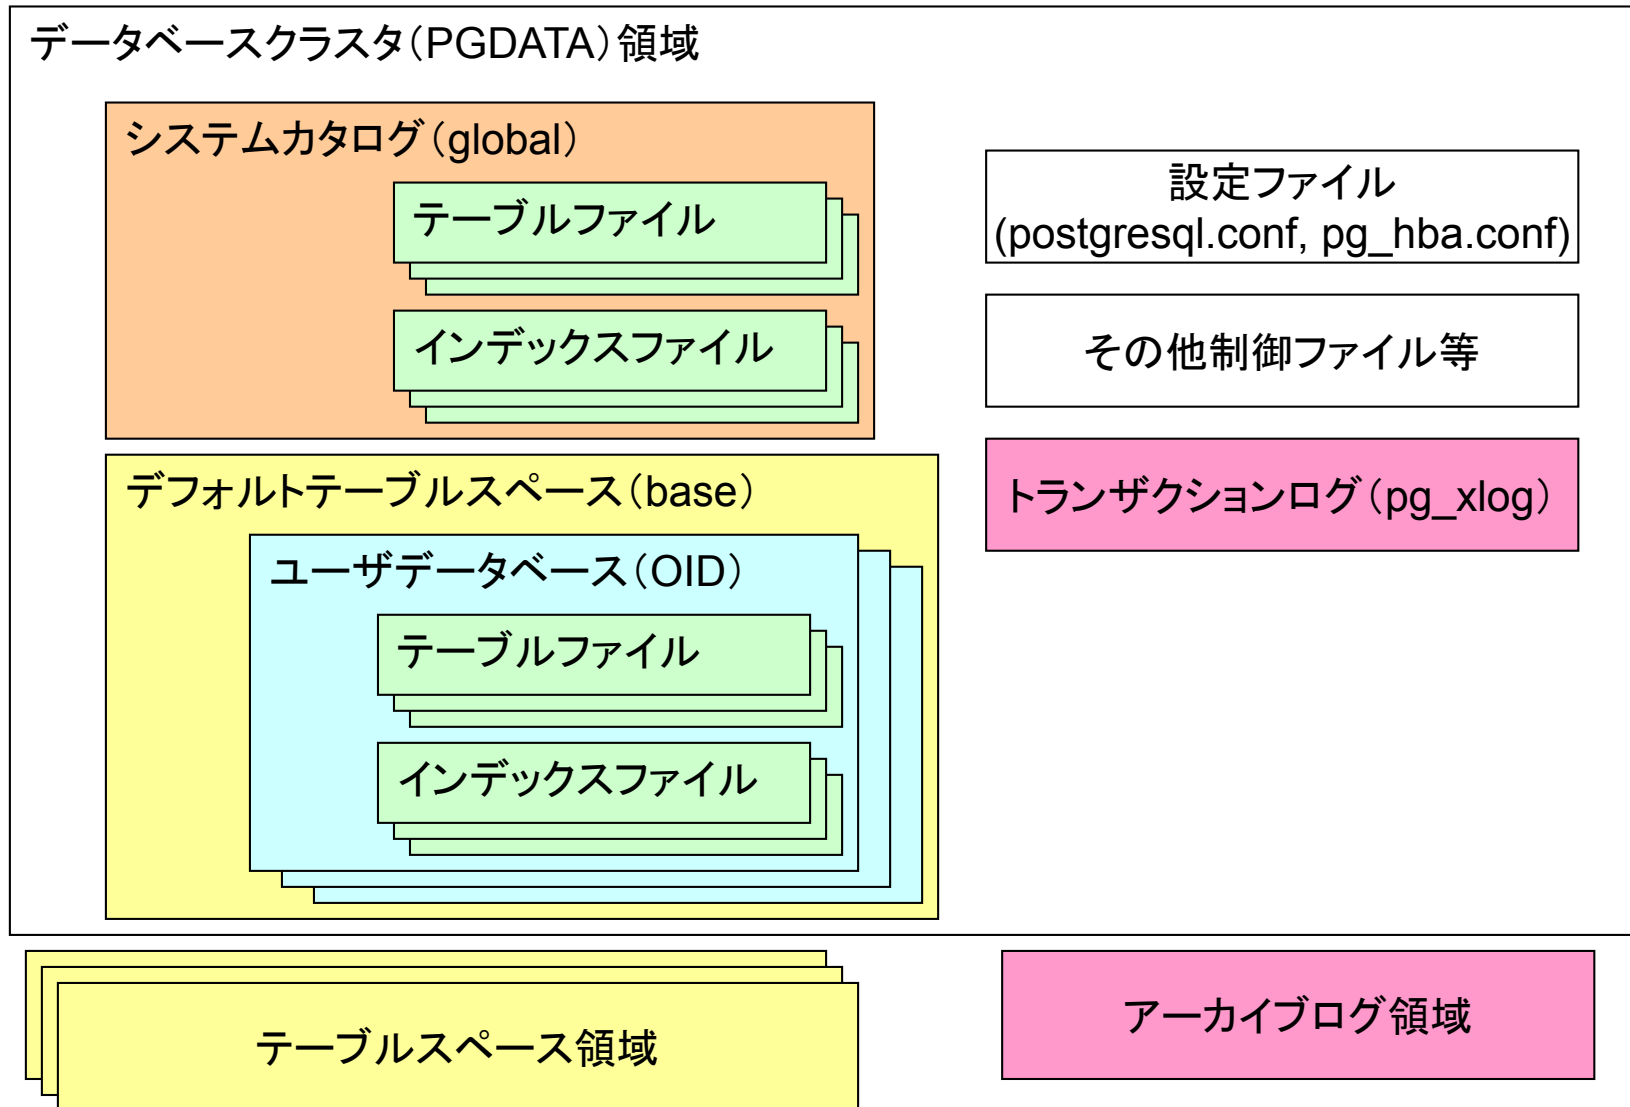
データベースクラスタ（PGDATA）領域

システムカタログ（global）

テーブルファイル

インデックスファイル

設定ファイル
(postgresql.conf, pg_hba.conf)

その他制御ファイル等

デフォルトテーブルスペース（base）

ユーザデータベース（OID）

テーブルファイル

インデックスファイル

トランザクションログ（pg_xlog）

テーブルスペース領域

アーカイブログ領域